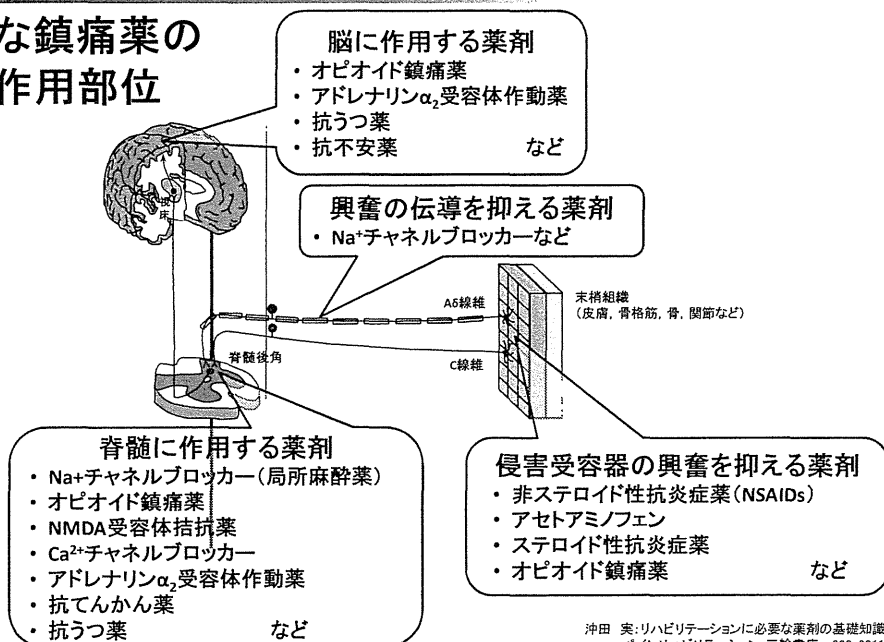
な鎮痛薬の
作用部位

脳に作用する薬剤
・ オピオイド鎮痛薬
・ アドレナリン$\alpha_2$受容体作動薬
・ 抗うつ薬
・ 抗不安薬　　　　など

視床

興奮の伝導を抑える薬剤
・ Na$^+$チャネルブロッカーなど

Aδ線維

末梢組織
（皮膚，骨格筋，骨，関節など）

脊髄後角

C線維

脊髄に作用する薬剤
・ Na+チャネルブロッカー（局所麻酔薬）
・ オピオイド鎮痛薬
・ NMDA受容体拮抗薬
・ Ca$^{2+}$チャネルブロッカー
・ アドレナリン$\alpha_2$受容体作動薬
・ 抗てんかん薬
・ 抗うつ薬　　　　など

侵害受容器の興奮を抑える薬剤
・ 非ステロイド性抗炎症薬（NSAIDs）
・ アセトアミノフェン
・ ステロイド性抗炎症薬
・ オピオイド鎮痛薬　　　　など

沖田　実:リハビリテーションに必要な薬剤の基礎知識
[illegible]